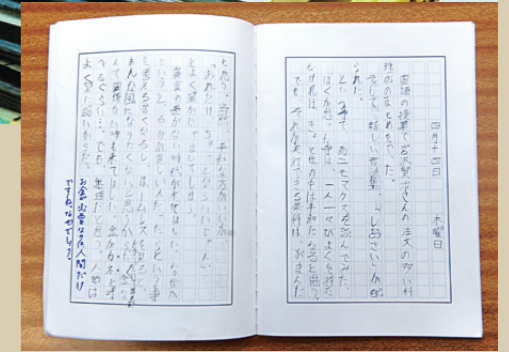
四月十四日　木曜日

国語の授業で、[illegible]さんの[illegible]作文の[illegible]
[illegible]のまとめを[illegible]た。
そして、新しい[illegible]「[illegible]しあさい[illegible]か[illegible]」
された。
という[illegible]て、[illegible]を読んでみた。
ぼくが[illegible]、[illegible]一人一人がよくを持た
なければ、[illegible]を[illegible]と思った。
でも、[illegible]実行する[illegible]は、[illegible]

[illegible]
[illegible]
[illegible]
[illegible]
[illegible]
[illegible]
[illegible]
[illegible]
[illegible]
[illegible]

お金が必要な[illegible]人間だけ
ですね。なぜでしょう。